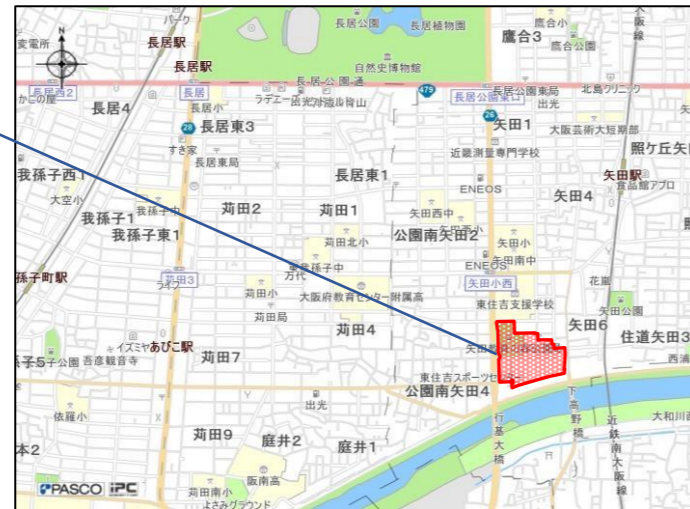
変電所
パーク
長居駅
長居駅
長居公園
長居植物園
自然史博物館
長居公園通
鷹合3
鷹合小
鷹合西
鷹合1
大阪線
かごの屋
長居西2
長居
長居小
ラデエー出光
長居公園東3
長居公園東
長居公園東1
出光
北島クリニック
長居4
長居東3
長居東局
すき家
矢田1
大阪芸術大短期部
照ケ丘矢田
近畿測量専門学校
我孫子西1
大空小
長居東1
ENEOS
矢田駅
食品館アプロ
矢田4
我孫子1
我孫子東1
苅田2
苅田1
矢田西中
公園南矢田2
矢田小
苅田北小
矢田南中
我孫子町駅
苅田3
我孫子中
万代
ENEOS
矢田小西
花園
苅田小
大阪府教育センター附属高
東住吉支援学校
矢田中
苅田局
苅田4
矢田6
住道矢田3
イズミヤ
あびこ駅
苅田7
矢田東
我孫子5
我孫子公園
吾孫観音寺
東住吉スポーツセンター
公園南矢田4
西浦
依羅小
出光
行基大橋
下高野橋
近鉄南大阪線
大和川
苅田9
庭井2
庭井1
本2
阪南高
PASCO
IPC
苅田南小
よさみグラウンド